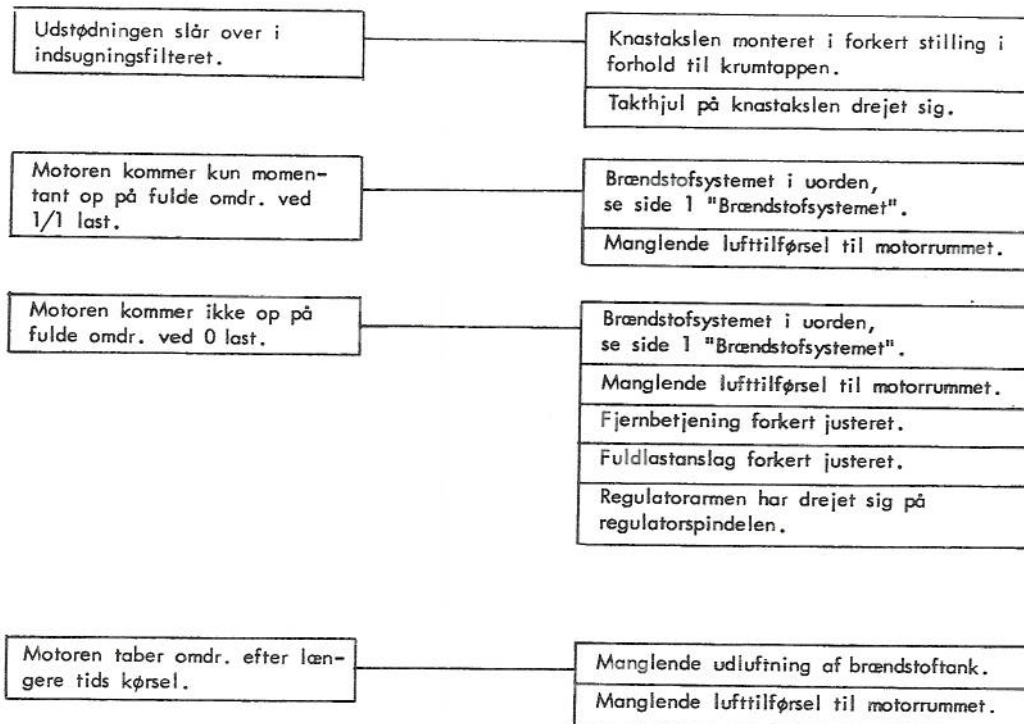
Udstødningen slår over i indsugningsfilteret.

Knastakslen monteret i forkert stilling i forhold til krumtappen.

Takthjul på knastakslen drejet sig.

Motoren kommer kun momentant op på fulde omdr. ved 1/1 last.

Brændstofsystemet i uorden, se side 1 "Brændstofsystemet".

Manglende lufttilførsel til motorrummet.

Motoren kommer ikke op på fulde omdr. ved 0 last.

Brændstofsystemet i uorden, se side 1 "Brændstofsystemet".

Manglende lufttilførsel til motorrummet.

Fjernbetjening forkert justeret.

Fuldlastanslag forkert justeret.

Regulatorarmen har drejet sig på regulatorspindelen.

Motoren taber omdr. efter længere tids kørsel.

Manglende udluftning af brændstoftank.

Manglende lufttilførsel til motorrummet.